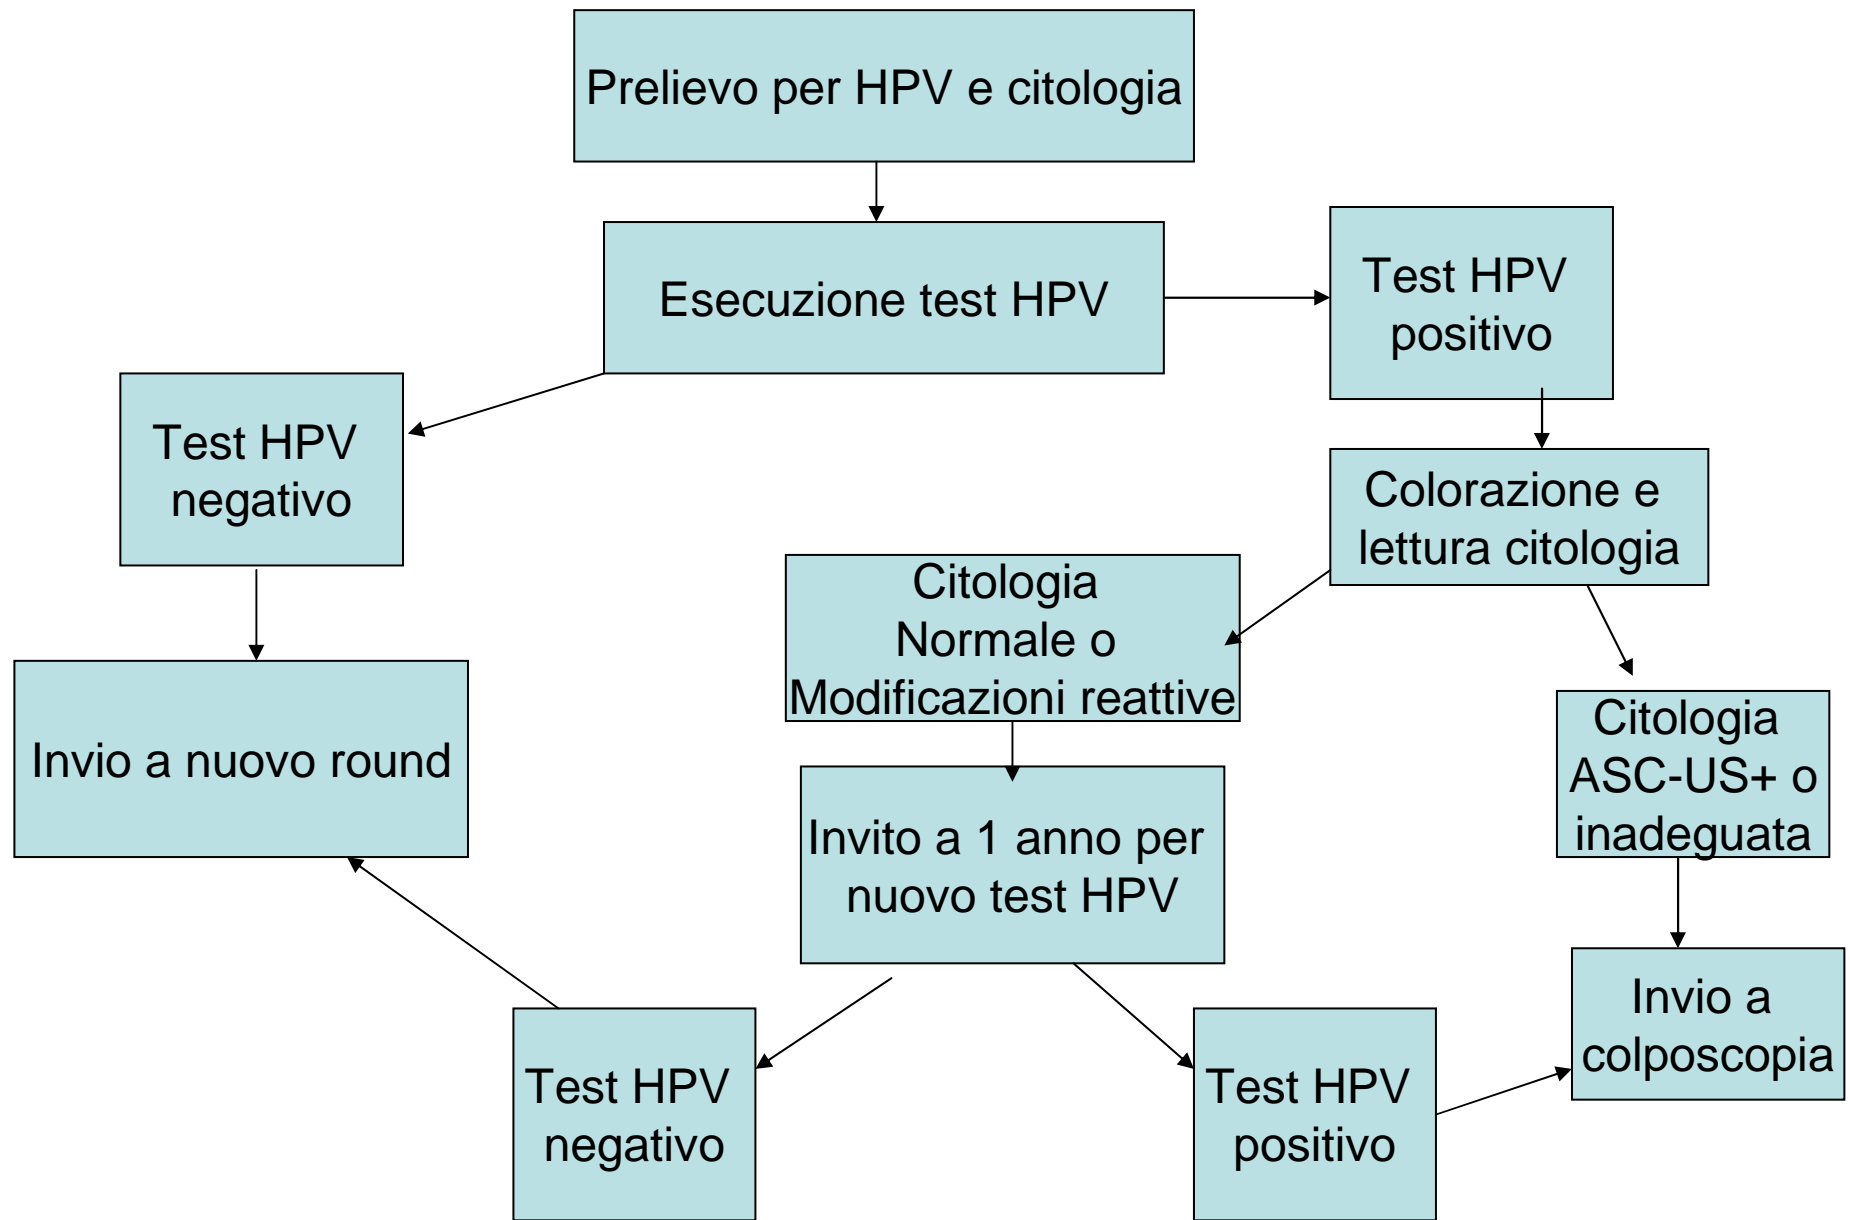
Prelievo per HPV e citologia

Esecuzione test HPV

Test HPV positivo

Test HPV negativo

Colorazione e lettura citologia

Citologia Normale o Modificazioni reattive

Invio a nuovo round

Citologia ASC-US+ o inadeguata

Invito a 1 anno per nuovo test HPV

Invio a colposcopia

Test HPV negativo

Test HPV positivo